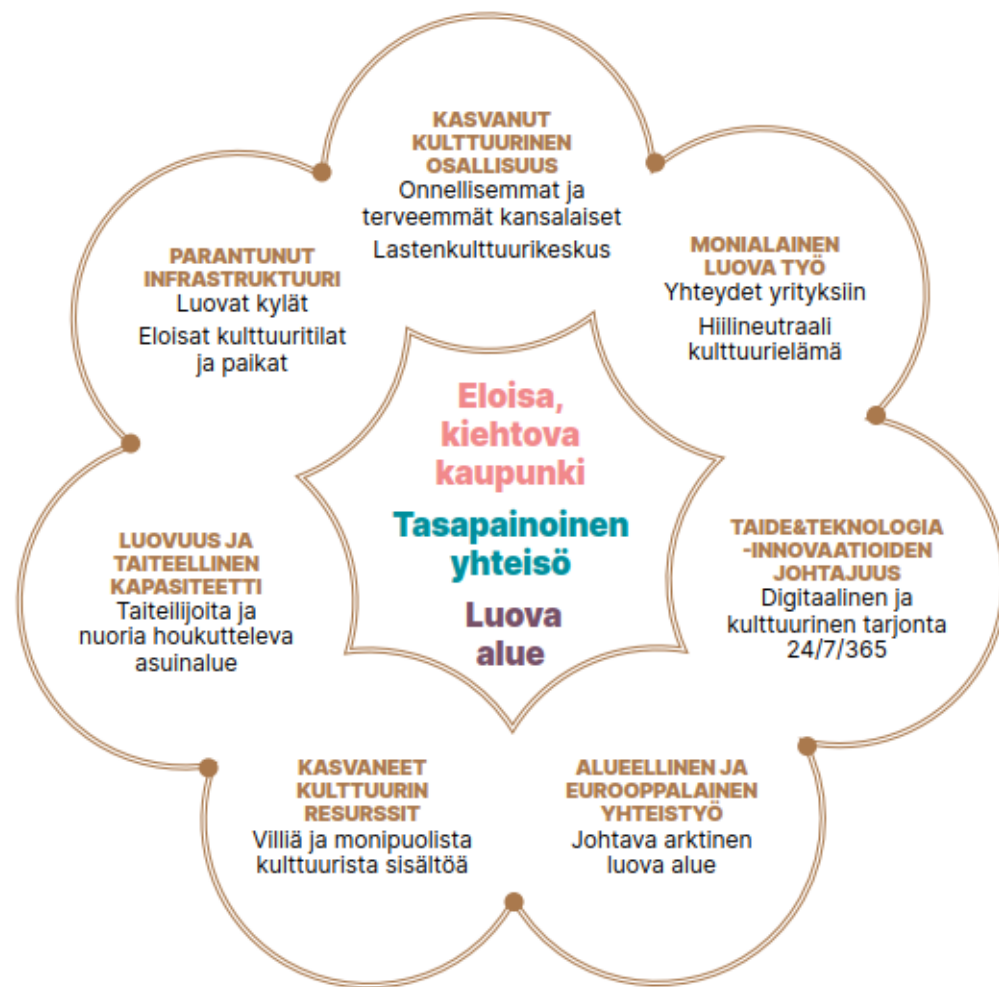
KASVANUT KULTTUURINEN OSALLISUUS
Onnellisemmat ja terveemmät kansalaiset
Lastenkulttuurikeskus

PARANTUNUT INFRASTRUKTUURI
Luovat kylät
Eloisat kulttuuritilat ja paikat

MONIALAINEN LUOVA TYÖ
Yhteydet yrityksiin
Hiilineutraali kulttuurielämä

Eloisa, kiehtova kaupunki
Tasapainoinen yhteisö
Luova alue

LUOVUUS JA TAITEELLINEN KAPASITEETTI
Taiteilijoita ja nuoria houkutteleva asuinalue

TAIDE&TEKNOLOGIA-INNOVAATIOIDEN JOHTAJUUS
Digitaalinen ja kulttuurinen tarjonta 24/7/365

KASVANEET KULTTUURIN RESURSSIT
Villiä ja monipuolista kulttuurista sisältöä

ALUEELLINEN JA EUROOPPALAINEN YHTEISTYÖ
Johtava arktinen luova alue